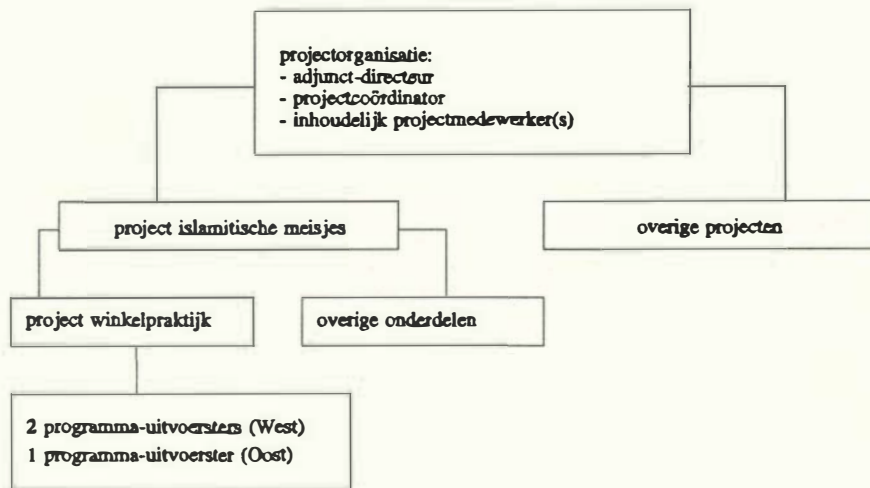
projectorganisatie:
- adjunct-directeur
- projectcoördinator
- inhoudelijk projectmedewerker(s)

project islamitische meisjes

overige projecten

project winkelpraktijk

overige onderdelen

2 programma-uitvoersters (West)
1 programma-uitvoerster (Oost)